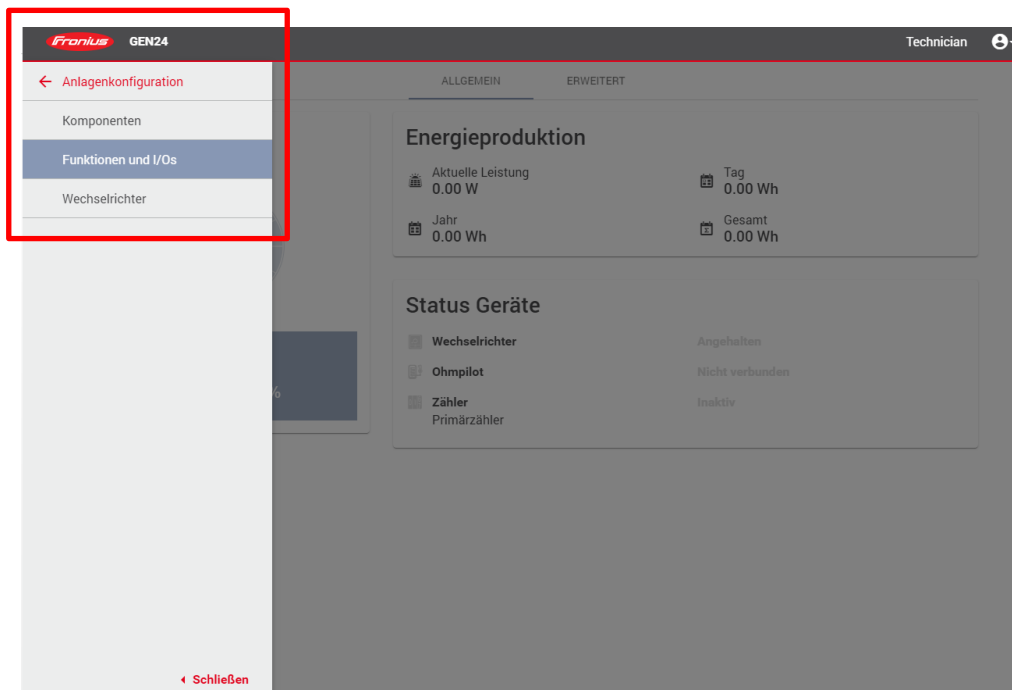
Fronius GEN24

Technician

Anlagenkonfiguration

Komponenten

Funktionen und I/Os

Wechselrichter

ALLGEMEIN

ERWEITERT

Energieproduktion

Aktuelle Leistung
0.00 W

Tag
0.00 Wh

Jahr
0.00 Wh

Gesamt
0.00 Wh

Status Geräte

Wechselrichter

Angehalten

Ohmpilot

Nicht verbunden

Zähler
Primärzähler

Inaktiv

%

Schließen